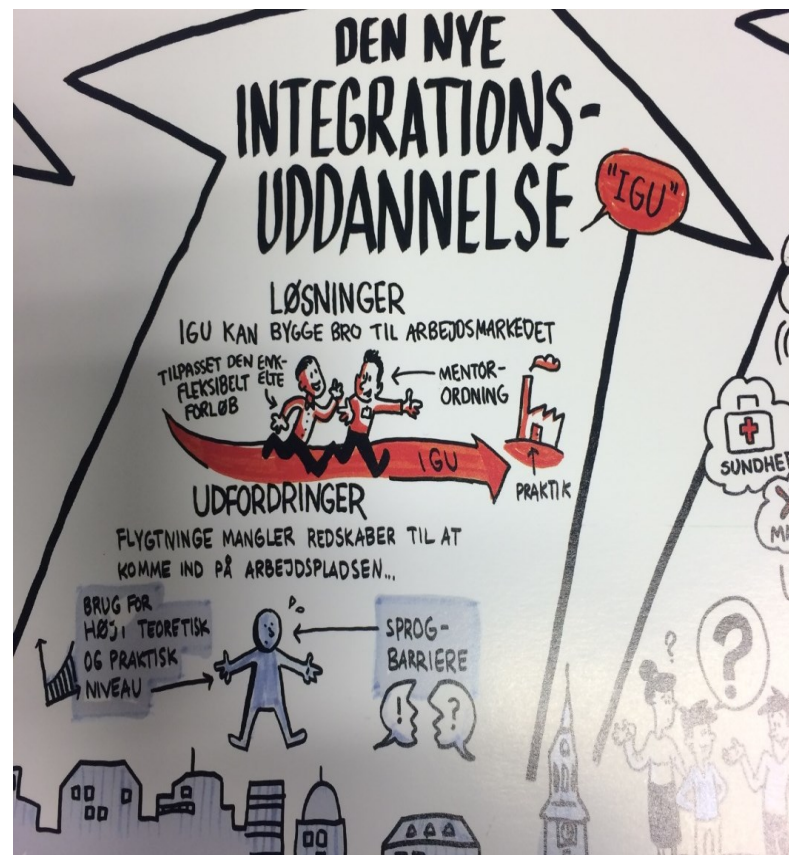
DEN NYE INTEGRATIONS-UDDANNELSE

"IGU"

LØSNINGER
IGU KAN BYGGE BRO TIL ARBEJDSMARKEDET

TILPASSET DEN ENKELTE FLEKSIBELT FORLØB

MENTOR-ORDNING

IGU

PRAKTIK

UDFORDRINGER
FLYGTNINGE MANGLER REDSKABER TIL AT KOMME IND PÅ ARBEJDSPLADSEN...

BRUG FOR HØJ, TEORETISK OG PRAKTISK NIVEAU

SPROG-BARRIERE

! ?

SUNDHE

M

?